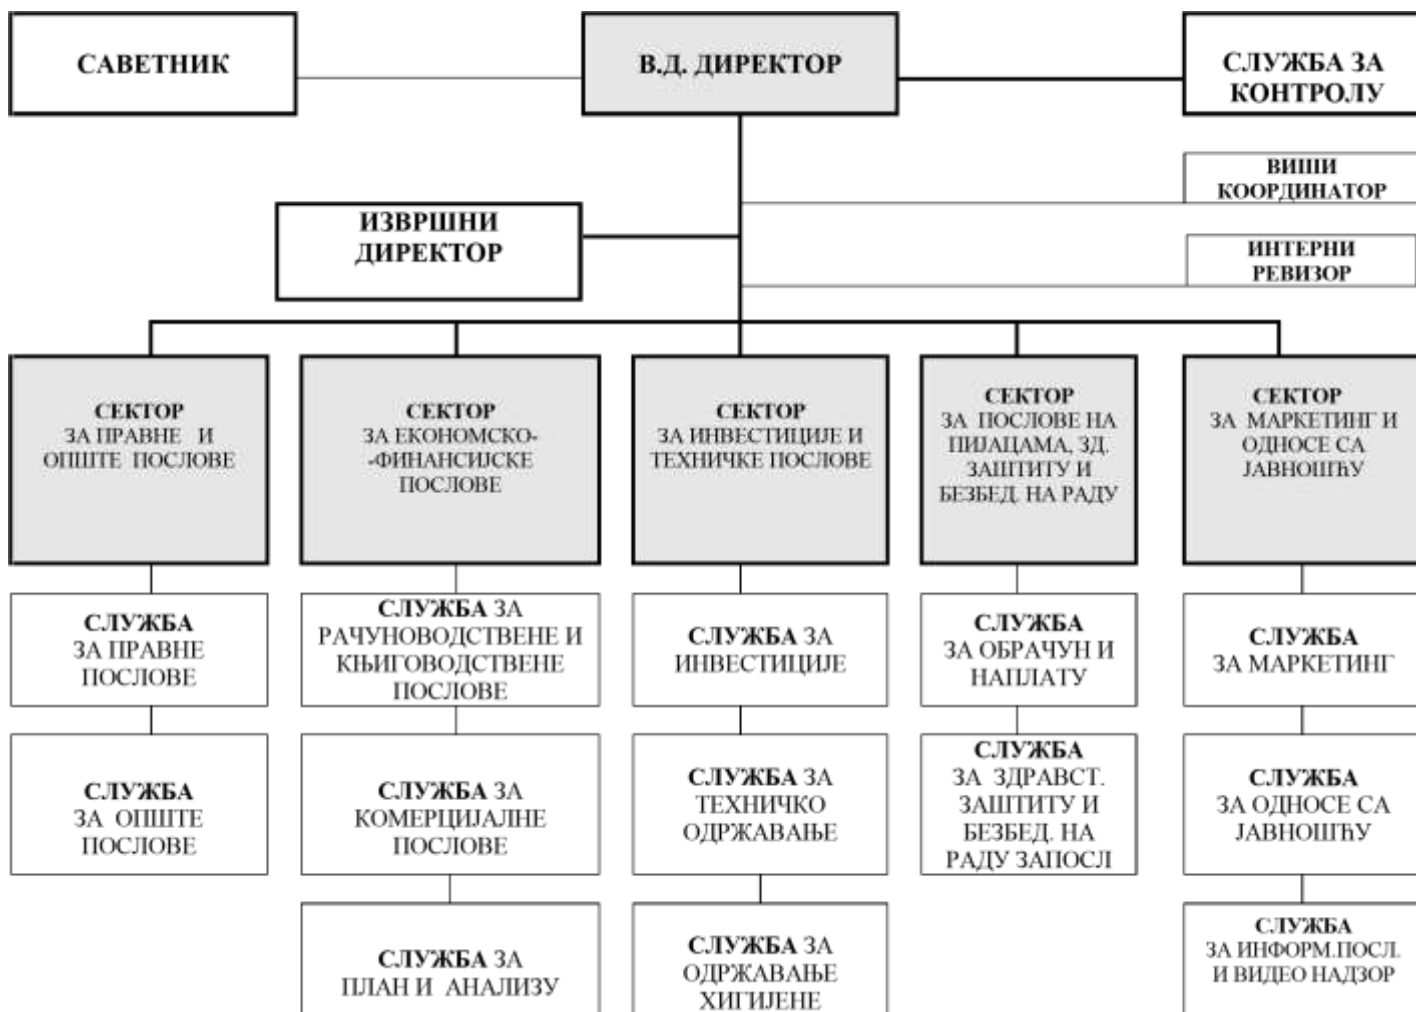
САВЕТНИК

В.Д. ДИРЕКТОР

СЛУЖБА ЗА КОНТРОЛУ

ВИШИ КООРДИНАТОР

ИЗВРШНИ ДИРЕКТОР

ИНТЕРНИ РЕВИЗОР

СЕКТОР ЗА ПРАВНЕ И ОПШТЕ ПОСЛОВЕ

СЛУЖБА ЗА ПРАВНЕ ПОСЛОВЕ

СЛУЖБА ЗА ОПШТЕ ПОСЛОВЕ

СЕКТОР ЗА ЕКОНОМСКО--ФИНАНСИЈСКЕ ПОСЛОВЕ

СЛУЖБА ЗА РАЧУНОВОДСТВЕНЕ И КЊИГОВОДСТВЕНЕ ПОСЛОВЕ

СЛУЖБА ЗА КОМЕРЦИЈАЛНЕ ПОСЛОВЕ

СЛУЖБА ЗА ПЛАН И АНАЛИЗУ

СЕКТОР ЗА ИНВЕСТИЦИЈЕ И ТЕХНИЧКЕ ПОСЛОВЕ

СЛУЖБА ЗА ИНВЕСТИЦИЈЕ

СЛУЖБА ЗА ТЕХНИЧКО ОДРЖАВАЊЕ

СЛУЖБА ЗА ОДРЖАВАЊЕ ХИГИЈЕНЕ

СЕКТОР ЗА ПОСЛОВЕ НА ПИЈАЦАМА, ЗД. ЗАШТИТУ И БЕЗБЕД. НА РАДУ

СЛУЖБА ЗА ОБРАЧУН И НАПЛАТУ

СЛУЖБА ЗА ЗДРАВСТ. ЗАШТИТУ И БЕЗБЕД. НА РАДУ ЗАПОСЛ

СЕКТОР ЗА МАРКЕТИНГ И ОДНОСЕ СА ЈАВНОШЋУ

СЛУЖБА ЗА МАРКЕТИНГ

СЛУЖБА ЗА ОДНОСЕ СА ЈАВНОШЋУ

СЛУЖБА ЗА ИНФОРМ.ПОСЛ. И ВИДЕО НАДЗОР